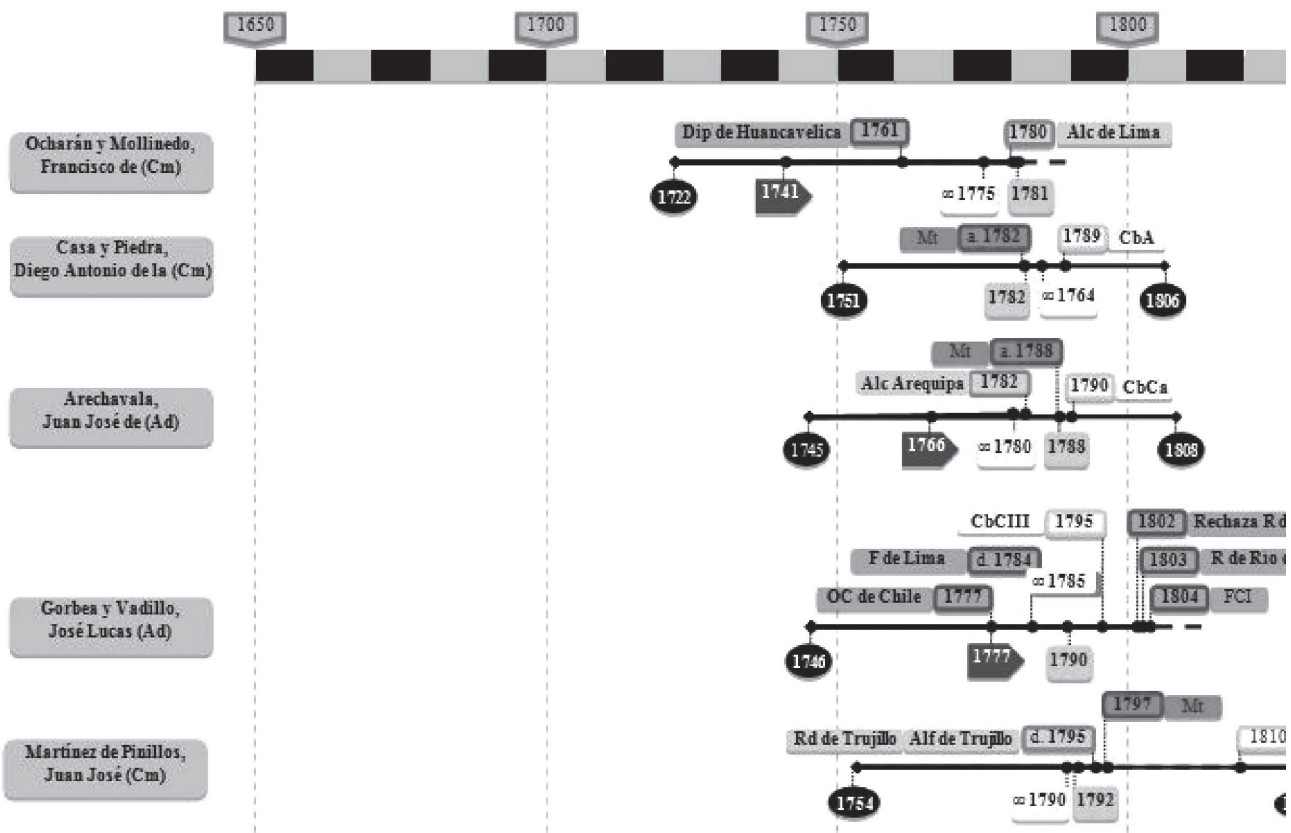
1650
1700
1750
1800

Ocharán y Mollinedo, Francisco de (Cm)
Dip de Huancavelica
1761
1780
Alc de Lima
1722
1741
∞1775
1781

Casa y Piedra, Diego Antonio de la (Cm)
Mt
a. 1782
1789
CbA
1751
1782
∞1764
1806

Arechavala, Juan José de (Ad)
Mt
a. 1788
Alc Arequipa
1782
1790
CbCa
1745
1766
∞1780
1788
1808

Gorbea y Vadillo, José Lucas (Ad)
CbCIII
1795
1802
Rechaza R d
F de Lima
d. 1784
1803
R de Río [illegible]
∞1785
OC de Chile
1777
1804
FCI
1746
1777
1790

Martínez de Pinillos, Juan José (Cm)
1797
Mt
Rd de Trujillo
Alf de Trujillo
d. 1795
1810
1754
∞1790
1792